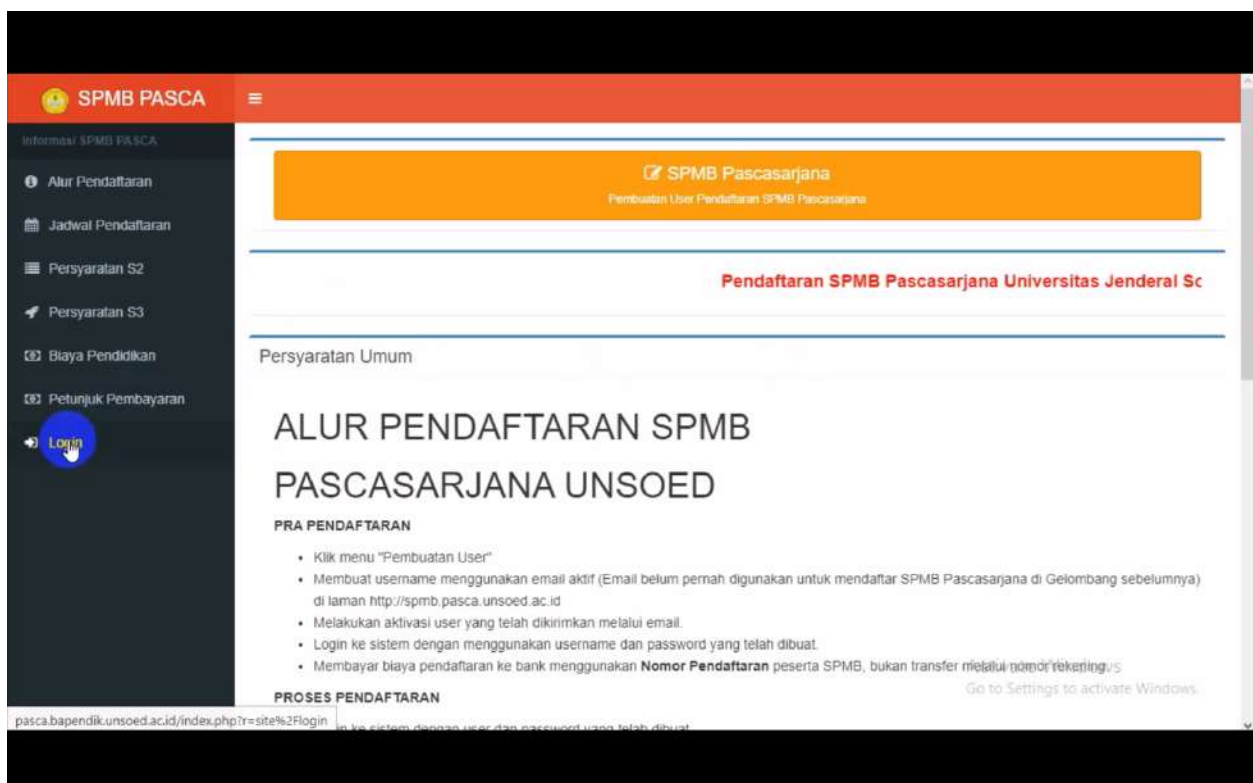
SPMB PASCA

Informasi SPMB PASCA

Alur Pendaftaran

Jadwal Pendaftaran

Persyaratan S2

Persyaratan S3

Biaya Pendidikan

Petunjuk Pembayaran

Login

SPMB Pascasarjana

Pembuatan User Pendaftaran SPMB Pascasarjana

Pendaftaran SPMB Pascasarjana Universitas Jenderal Sc

Persyaratan Umum

ALUR PENDAFTARAN SPMB PASCASARJANA UNSOED

PRA PENDAFTARAN

- Klik menu "Pembuatan User"
- Membuat username menggunakan email aktif (Email belum pernah digunakan untuk mendaftar SPMB Pascasarjana di Gelombang sebelumnya) di laman http://spmb.pasca.unsoed.ac.id
- Melakukan aktivasi user yang telah dikirimkan melalui email.
- Login ke sistem dengan menggunakan username dan password yang telah dibuat.
- Membayar biaya pendaftaran ke bank menggunakan **Nomor Pendaftaran** peserta SPMB, bukan transfer melalui nomor rekening.

PROSES PENDAFTARAN

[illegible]n ke sistem dengan user dan password yang telah dibuat

pasca.bapendik.unsoed.ac.id/index.php?r=site%2Flogin

Go to Settings to activate Windows.